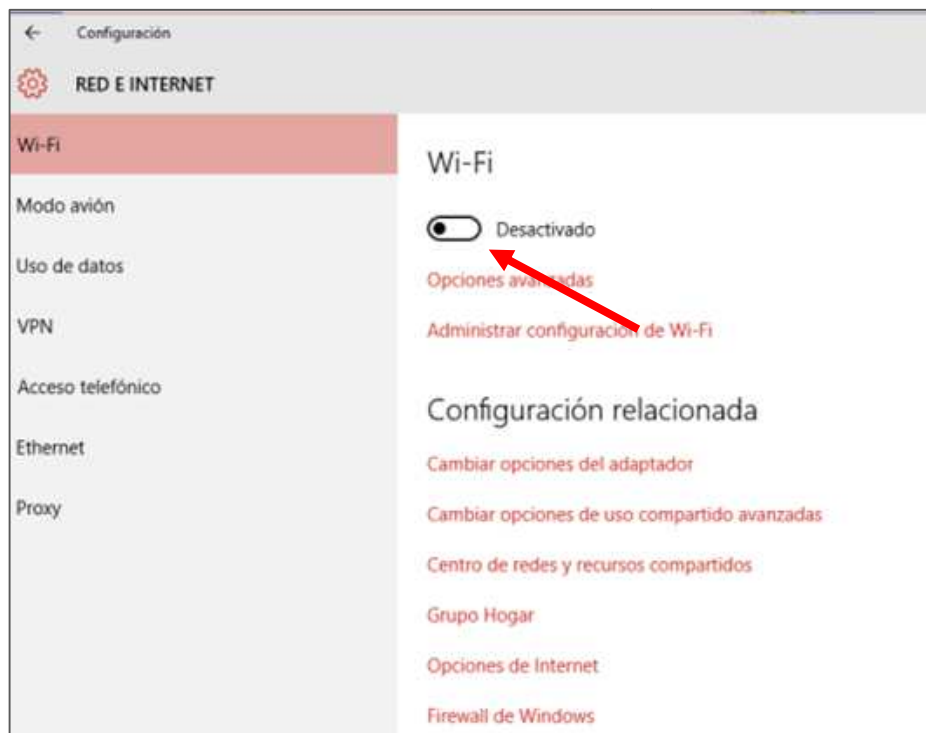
←
Configuración

RED E INTERNET

Wi-Fi

Modo avión

Uso de datos

VPN

Acceso telefónico

Ethernet

Proxy

Wi-Fi

Desactivado

Opciones avanzadas

Administrar configuración de Wi-Fi

Configuración relacionada

Cambiar opciones del adaptador

Cambiar opciones de uso compartido avanzadas

Centro de redes y recursos compartidos

Grupo Hogar

Opciones de Internet

Firewall de Windows